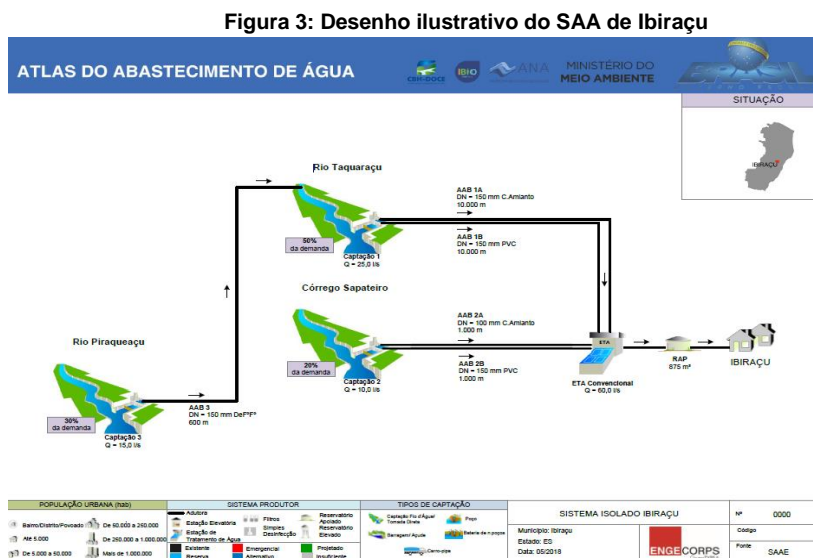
Figura 3: Desenho ilustrativo do SAA de Ibiraçu

ATLAS DO ABASTECIMENTO DE ÁGUA

CBH-DOCE IBIO ANA MINISTÉRIO DO MEIO AMBIENTE

SITUAÇÃO

IBIRAÇU

Rio Taquaraçu

50% da demanda

Captação 1
Q = 25,0 l/s

AAB 1A
DN = 150 mm C.Amianto
10.000 m

AAB 1B
DN = 150 mm PVC
10.000 m

Córrego Sapateiro

20% da demanda

Captação 2
Q = 10,0 l/s

AAB 2A
DN = 100 mm C.Amianto
1.000 m

AAB 2B
DN = 150 mm PVC
1.000 m

ETA

ETA Convencional
Q = 60,0 l/s

RAP
875 m³

IBIRAÇU

Rio Piraqueaçu

30% da demanda

Captação 3
Q = 15,0 l/s

AAB 3
DN = 150 mm DeFºFº
600 m

| POPULAÇÃO URBANA (hab) | SISTEMA PRODUTOR | TIPOS DE CAPTAÇÃO | SISTEMA ISOLADO IBIRAÇU | Nº | 0000 |
|---|---|---|---|---|---|
| Bairro/Distrito/Povoado; De 50.000 a 250.000; Até 5.000; De 250.000 a 1.000.000; De 5.000 a 50.000; Mais de 1.000.000 | Adutora; Estação Elevatória; Estação de Tratamento de Água; Filtros; Simples Desinfecção; Reservatório Apoiado; Reservatório Elevado; Existente; Reserva; Emergencial; Alternativo; Projetado; Insuficiente | Captação Fio d'Água/ Tomada Direta; Barragem/ Açude; Poço; Bateria de n poços; Canal; Carro-pipa | Município: Ibiraçu; Estado: ES; Data: 05/2018 | ENGECORPS | Código; Fonte SAAE |